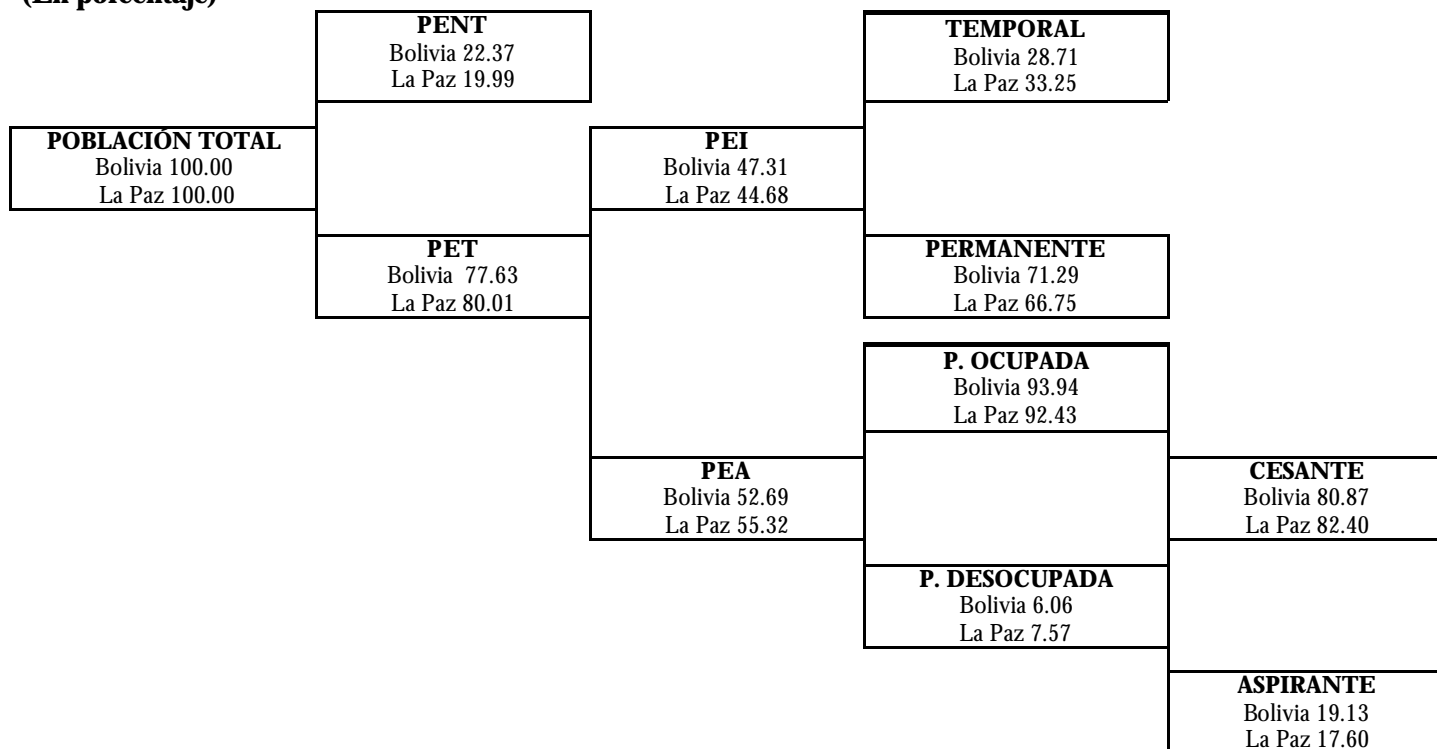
(En porcentaje)

PENT
Bolivia 22.37
La Paz 19.99

TEMPORAL
Bolivia 28.71
La Paz 33.25

POBLACIÓN TOTAL
Bolivia 100.00
La Paz 100.00

PEI
Bolivia 47.31
La Paz 44.68

PET
Bolivia 77.63
La Paz 80.01

PERMANENTE
Bolivia 71.29
La Paz 66.75

P. OCUPADA
Bolivia 93.94
La Paz 92.43

PEA
Bolivia 52.69
La Paz 55.32

CESANTE
Bolivia 80.87
La Paz 82.40

P. DESOCUPADA
Bolivia 6.06
La Paz 7.57

ASPIRANTE
Bolivia 19.13
La Paz 17.60